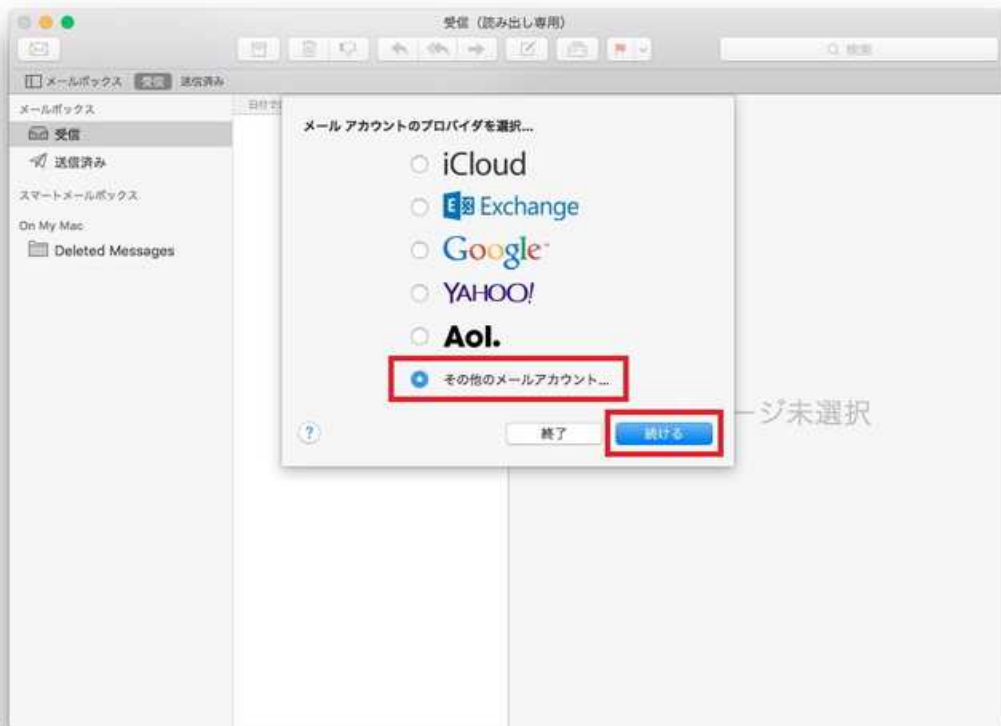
受信（読み出し専用）

検索

メールボックス 受信 送信済み

メールボックス
受信
送信済み
スマートメールボックス
On My Mac
Deleted Messages

日付で

メール アカウントのプロバイダを選択...
iCloud
Exchange
Google
YAHOO!
Aol.
その他のメールアカウント...

?
終了
続ける

ージ未選択